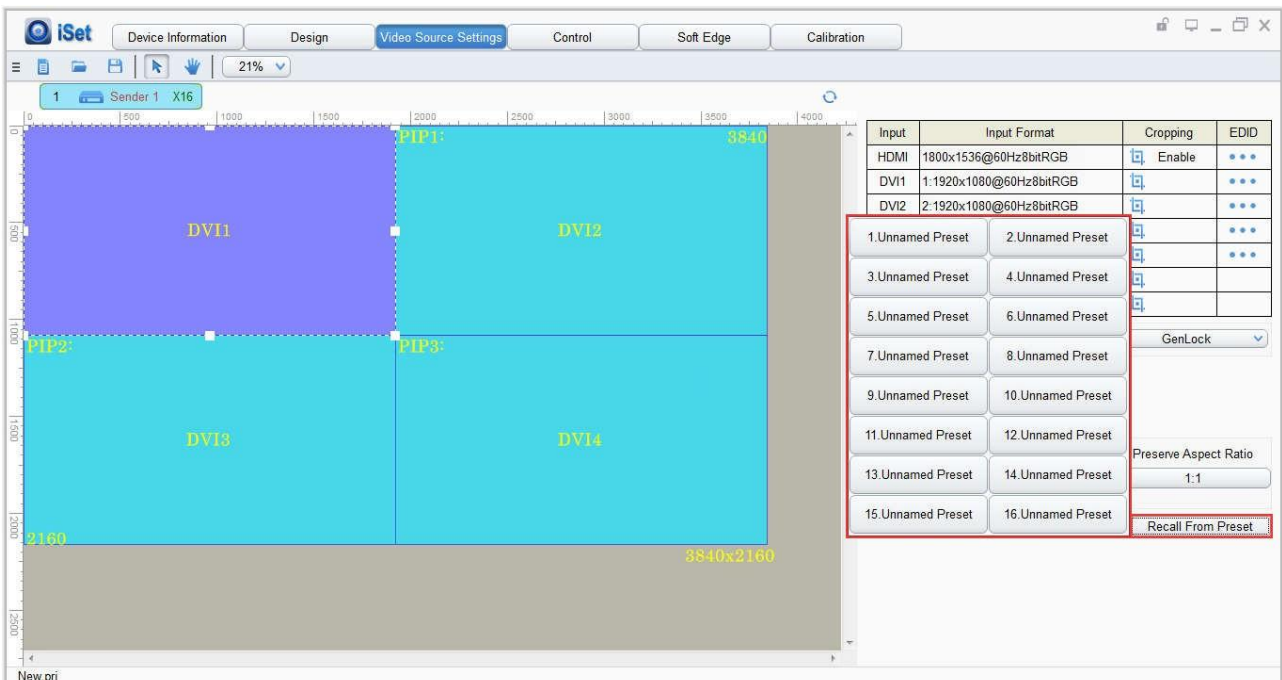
iSet
Device Information
Design
Video Source Settings
Control
Soft Edge
Calibration

21%

1 Sender 1 X16

0 500 1000 1500 2000 2500 3000 3500 4000

0
500
1000
1500
2000
2500

PIP1: 3840
DVI1
DVI2
PIP2:
PIP3:
DVI3
DVI4
2160
3840x2160

| Input | Input Format | Cropping | EDID |
|---|---|---|---|
| HDMI | 1800x1536@60Hz8bitRGB | Enable | ••• |
| DVI1 | 1:1920x1080@60Hz8bitRGB | | ••• |
| DVI2 | 2:1920x1080@60Hz8bitRGB | | ••• |

1.Unnamed Preset
2.Unnamed Preset
3.Unnamed Preset
4.Unnamed Preset
5.Unnamed Preset
6.Unnamed Preset
7.Unnamed Preset
8.Unnamed Preset
9.Unnamed Preset
10.Unnamed Preset
11.Unnamed Preset
12.Unnamed Preset
13.Unnamed Preset
14.Unnamed Preset
15.Unnamed Preset
16.Unnamed Preset

GenLock
Preserve Aspect Ratio
1:1
Recall From Preset

New pri